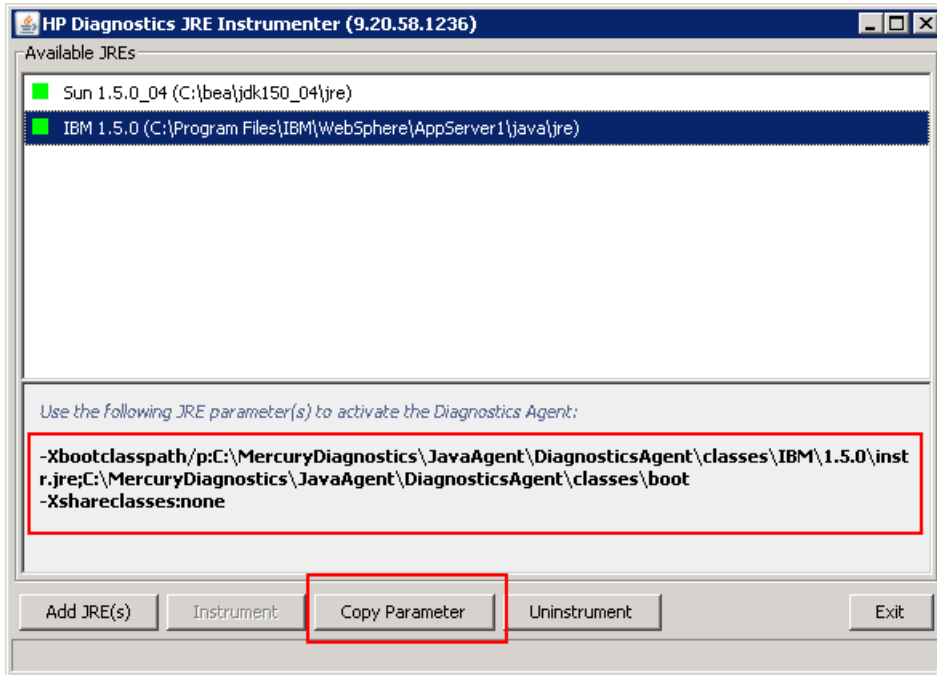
HP Diagnostics JRE Instrumenter (9.20.58.1236)

Available JREs

Sun 1.5.0_04 (C:\bea\jdk150_04\jre)

IBM 1.5.0 (C:\Program Files\IBM\WebSphere\AppServer1\java\jre)

Use the following JRE parameter(s) to activate the Diagnostics Agent:

-Xbootclasspath/p:C:\MercuryDiagnostics\JavaAgent\DiagnosticsAgent\classes\IBM\1.5.0\instr.jre;C:\MercuryDiagnostics\JavaAgent\DiagnosticsAgent\classes\boot
-Xshareclasses:none

Add JRE(s) Instrument Copy Parameter Uninstrument Exit